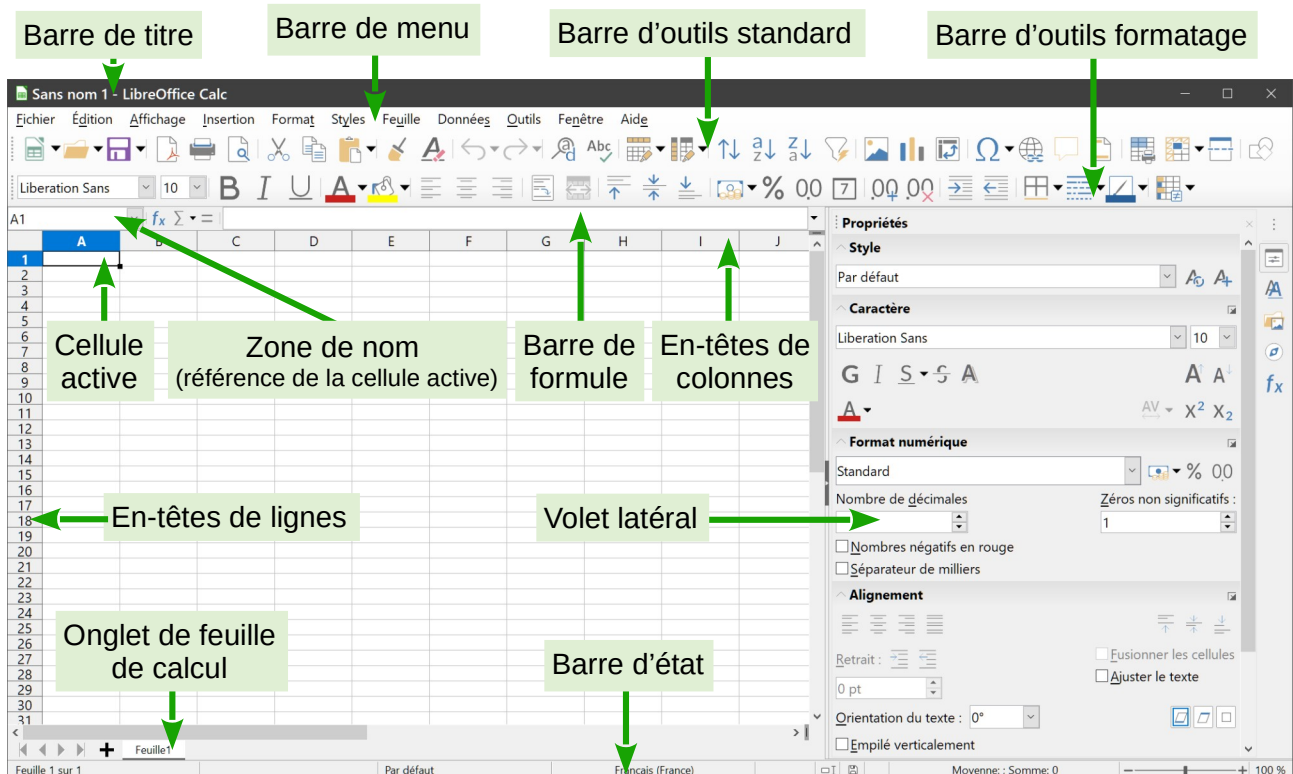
Barre de titre

Barre de menu

Barre d’outils standard

Barre d’outils formatage

Sans nom 1 - LibreOffice Calc

Fichier Édition Affichage Insertion Format Styles Feuille Données Outils Fenêtre Aide

Liberation Sans 10

A1

$f_x$ $\sum$ =

A B C D E F G H I J

1 2 3 4 5 6 7 8 9 10 11 12 13 14 15 16 17 18 19 20 21 22 23 24 25 26 27 28 29 30 31

Cellule active

Zone de nom (référence de la cellule active)

Barre de formule

En-têtes de colonnes

En-têtes de lignes

Volet latéral

Onglet de feuille de calcul

Barre d’état

Feuille1

Propriétés

Style

Par défaut

Caractère

Liberation Sans 10

G I S S A

A A

AV X² X₂

Format numérique

Standard

% 0,0

Nombre de décimales

Zéros non significatifs :

1

Nombres négatifs en rouge

Séparateur de milliers

Alignement

Retrait :

Fusionner les cellules

0 pt

Ajuster le texte

Orientation du texte : 0°

Empilé verticalement

Feuille 1 sur 1 Par défaut Français (France) Moyenne: ; Somme: 0 100 %